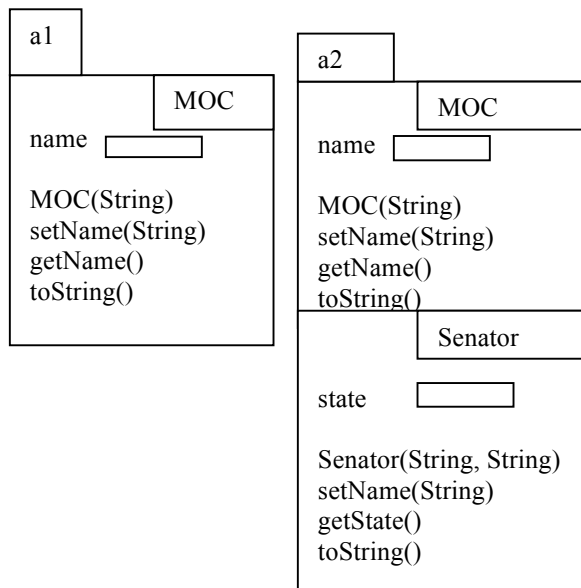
a1

MOC

name

MOC(String)
setName(String)
getName()
toString()

a2

MOC

name

MOC(String)
setName(String)
getName()
toString()

Senator

state

Senator(String, String)
setName(String)
getState()
toString()